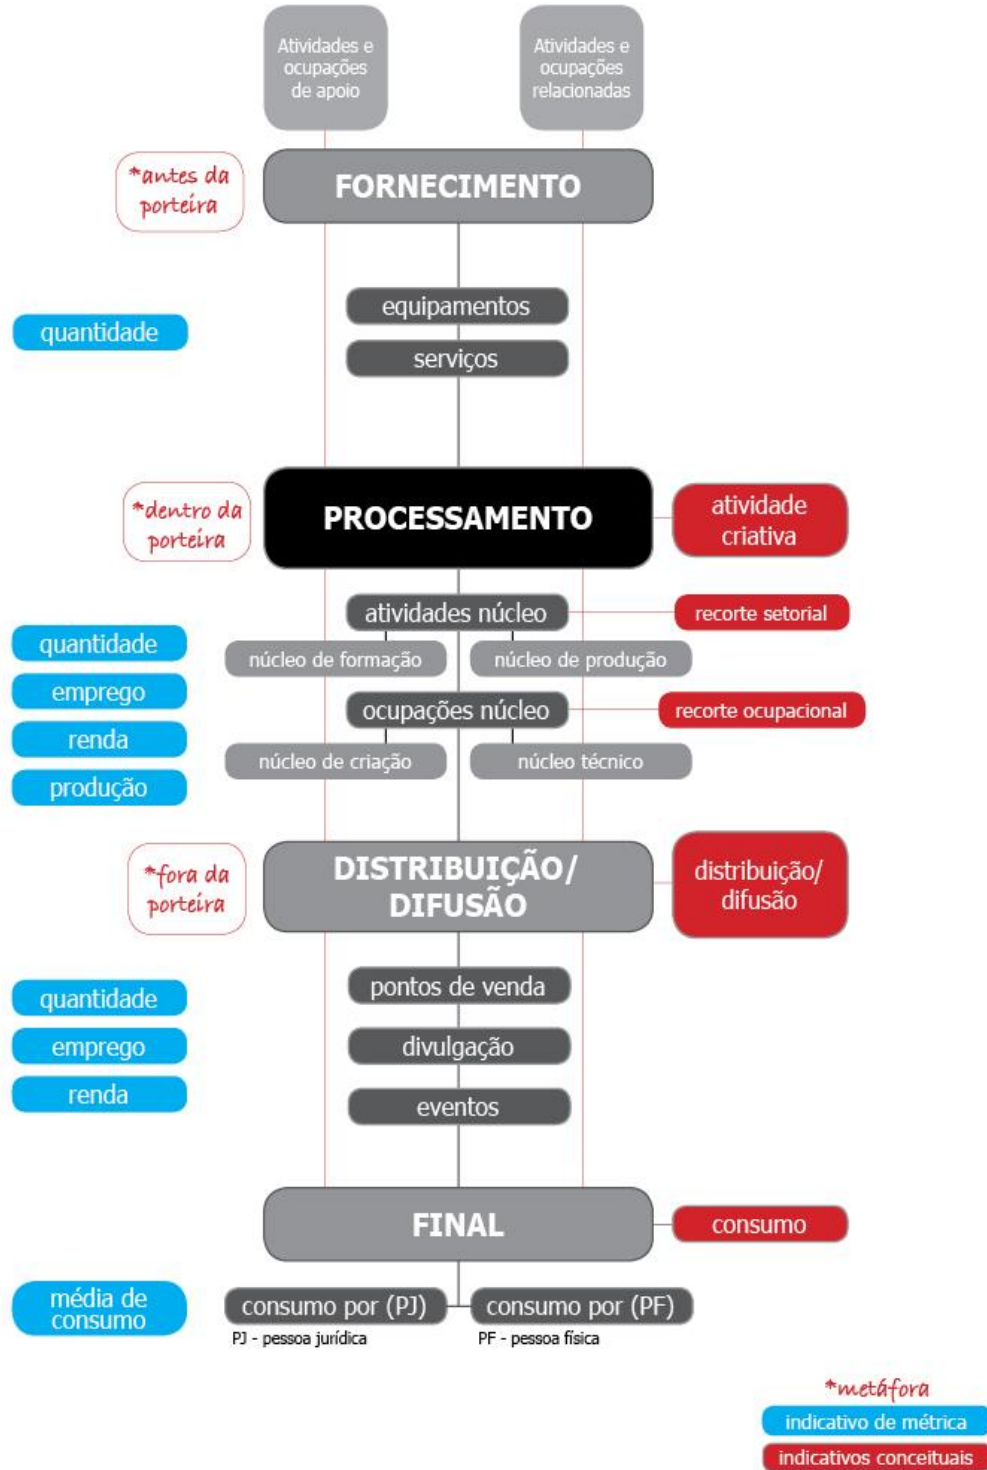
Atividades e ocupações de apoio

Atividades e ocupações relacionadas

*antes da porteira

FORNECIMENTO

quantidade

equipamentos

serviços

*dentro da porteira

PROCESSAMENTO

atividade criativa

atividades núcleo

recorte setorial

quantidade

núcleo de formação

núcleo de produção

emprego

ocupações núcleo

recorte ocupacional

renda

núcleo de criação

núcleo técnico

produção

*fora da porteira

DISTRIBUIÇÃO/ DIFUSÃO

distribuição/ difusão

quantidade

pontos de venda

emprego

divulgação

renda

eventos

FINAL

consumo

média de consumo

consumo por (PJ)

consumo por (PF)

PJ - pessoa jurídica

PF - pessoa física

*metáfora

indicativo de métrica

indicativos conceituais